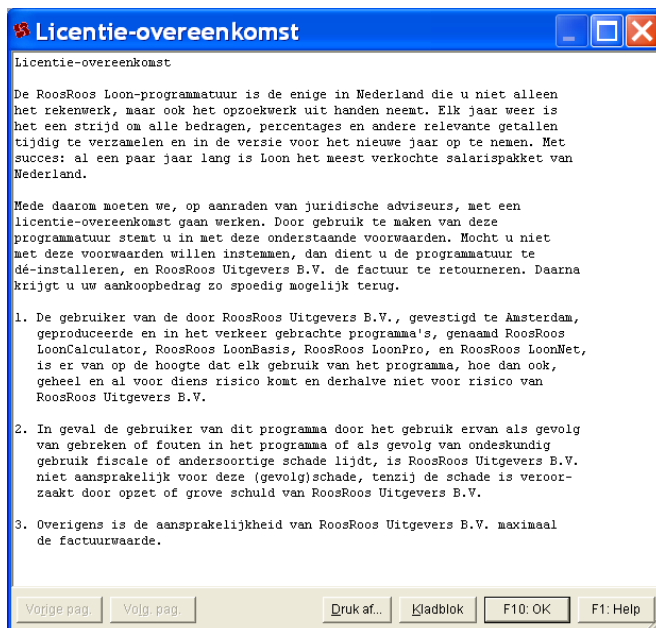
Licentie-overeenkomst

Licentie-overeenkomst

De RoosRoos Loon-programmatuur is de enige in Nederland die u niet alleen het rekenwerk, maar ook het opzoekwerk uit handen neemt. Elk jaar weer is het een strijd om alle bedragen, percentages en andere relevante getallen tijdig te verzamelen en in de versie voor het nieuwe jaar op te nemen. Met succes: al een paar jaar lang is Loon het meest verkochte salarispakket van Nederland.

Mede daarom moeten we, op aanraden van juridische adviseurs, met een licentie-overeenkomst gaan werken. Door gebruik te maken van deze programmatuur stemt u in met deze onderstaande voorwaarden. Mocht u niet met deze voorwaarden willen instemmen, dan dient u de programmatuur te dé-installeren, en RoosRoos Uitgevers B.V. de factuur te retourneren. Daarna krijgt u uw aankoopbedrag zo spoedig mogelijk terug.

1. De gebruiker van de door RoosRoos Uitgevers B.V., gevestigd te Amsterdam, geproduceerde en in het verkeer gebrachte programma's, genaamd RoosRoos LoonCalculator, RoosRoos LoonBasis, RoosRoos LoonPro, en RoosRoos LoonNet, is er van op de hoogte dat elk gebruik van het programma, hoe dan ook, geheel en al voor diens risico komt en derhalve niet voor risico van RoosRoos Uitgevers B.V.

2. In geval de gebruiker van dit programma door het gebruik ervan als gevolg van gebreken of fouten in het programma of als gevolg van ondeskundig gebruik fiscale of andersoortige schade lijdt, is RoosRoos Uitgevers B.V. niet aansprakelijk voor deze (gevolg)schade, tenzij de schade is veroorzaakt door opzet of grove schuld van RoosRoos Uitgevers B.V.

3. Overigens is de aansprakelijkheid van RoosRoos Uitgevers B.V. maximaal de factuurwaarde.

Vorige pag. | Volg. pag. | Druk af... | Kladblok | F10: OK | F1: Help